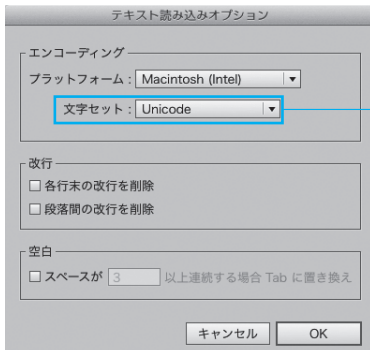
テキスト読み込みオプション

エンコーディング

プラットフォーム：Macintosh (Intel)

文字セット：Unicode

改行

☐ 各行末の改行を削除

☐ 段落間の改行を削除

空白

☐ スペースが 3 以上連続する場合 Tab に置き換え

キャンセル

OK